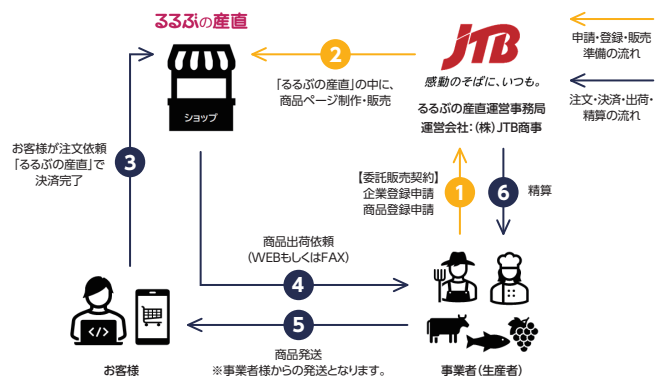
るるぶの産直

JTB
感動のそばに、いつも。

申請・登録・販売
準備の流れ

注文・決済・出荷・
精算の流れ

2
「るるぶの産直」の中に、
商品ページ制作・販売

ショップ

るるぶの産直運営事務局
運営会社：(株)JTB商事

お客様が注文依頼
「るるぶの産直」で
決済完了

3

【委託販売契約】
企業登録申請
商品登録申請

1

6
精算

商品出荷依頼
（WEBもしくはFAX）

4

5
商品発送
※事業者様からの発送となります。

お客様

事業者(生産者)